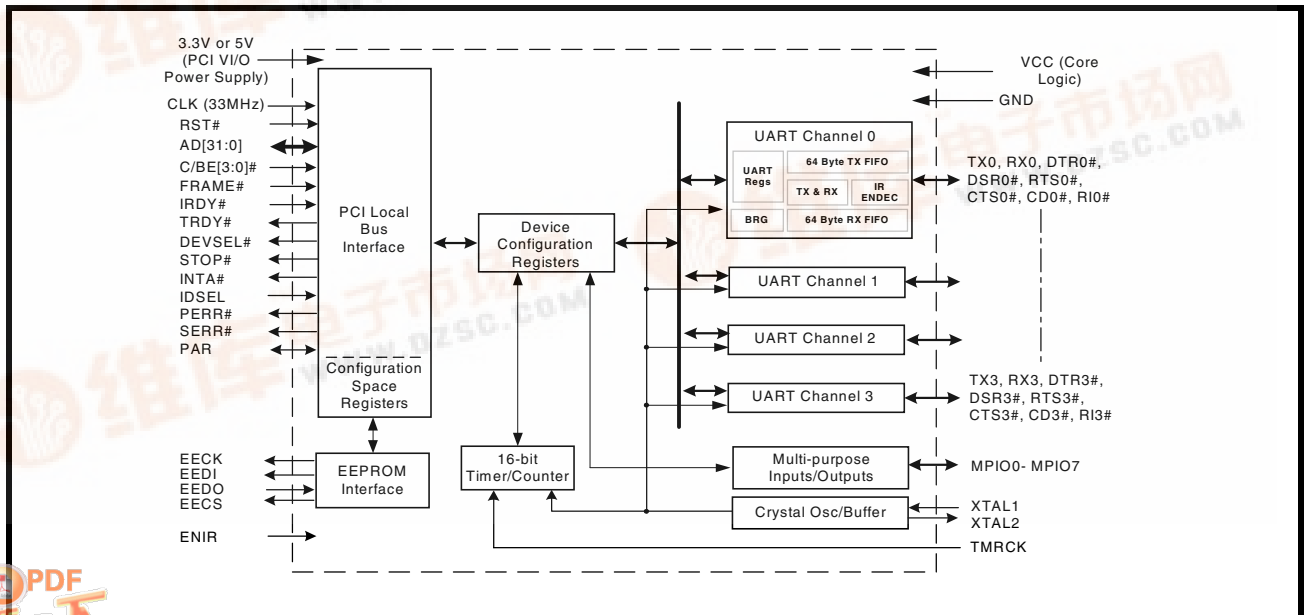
3.3V or 5V (PCI VI/O Power Supply)

CLK (33MHz)
RST#
AD[31:0]
C/BE[3:0]#
FRAME#
IRDY#
TRDY#
DEVSEL#
STOP#
INTA#
IDSEL
PERR#
SERR#
PAR

PCI Local Bus Interface

Configuration Space Registers

VCC (Core Logic)
GND

UART Channel 0
UART Regs
64 Byte TX FIFO
TX & RX
IR ENDEC
BRG
64 Byte RX FIFO

TX0, RX0, DTR0#, DSR0#, RTS0#, CTS0#, CD0#, RI0#

Device Configuration Registers

UART Channel 1
UART Channel 2
UART Channel 3

TX3, RX3, DTR3#, DSR3#, RTS3#, CTS3#, CD3#, RI3#

EECK
EEDI
EEDO
EECS

EEPROM Interface

16-bit Timer/Counter

Multi-purpose Inputs/Outputs
MPIO0- MPIO7

Crystal Osc/Buffer
XTAL1
XTAL2

ENIR
TMRCK

PDF